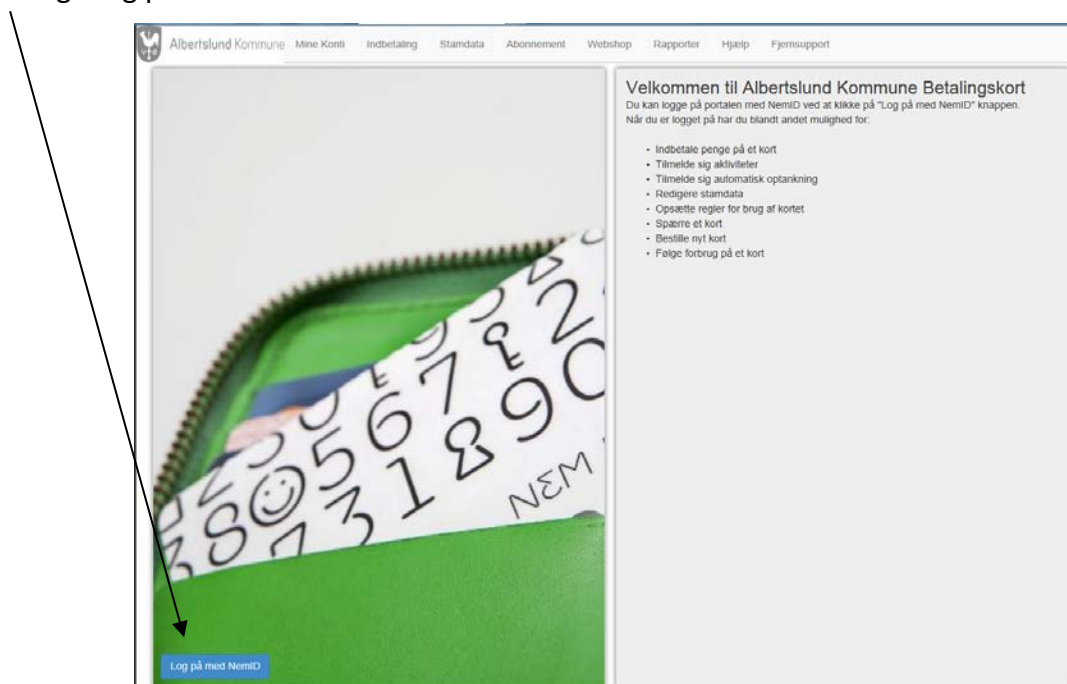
Albertslund Kommune Mine Konti Indbetaling Stamdata Abonnement Webshop Rapporter Hjælp Fjernsupport

Velkommen til Albertslund Kommune Betalingskort

Du kan logge på portalen med NemID ved at klikke på "Log på med NemID" knappen.
Når du er logget på har du blandt andet mulighed for:

- Indbetale penge på et kort
- Tilmelde sig aktiviteter
- Tilmelde sig automatisk optankning
- Redigere stamdata
- Opsætte regler for brug af kortet
- Spærre et kort
- Bestille nyt kort
- Følge forbrug på et kort

NEM

Log på med NemID